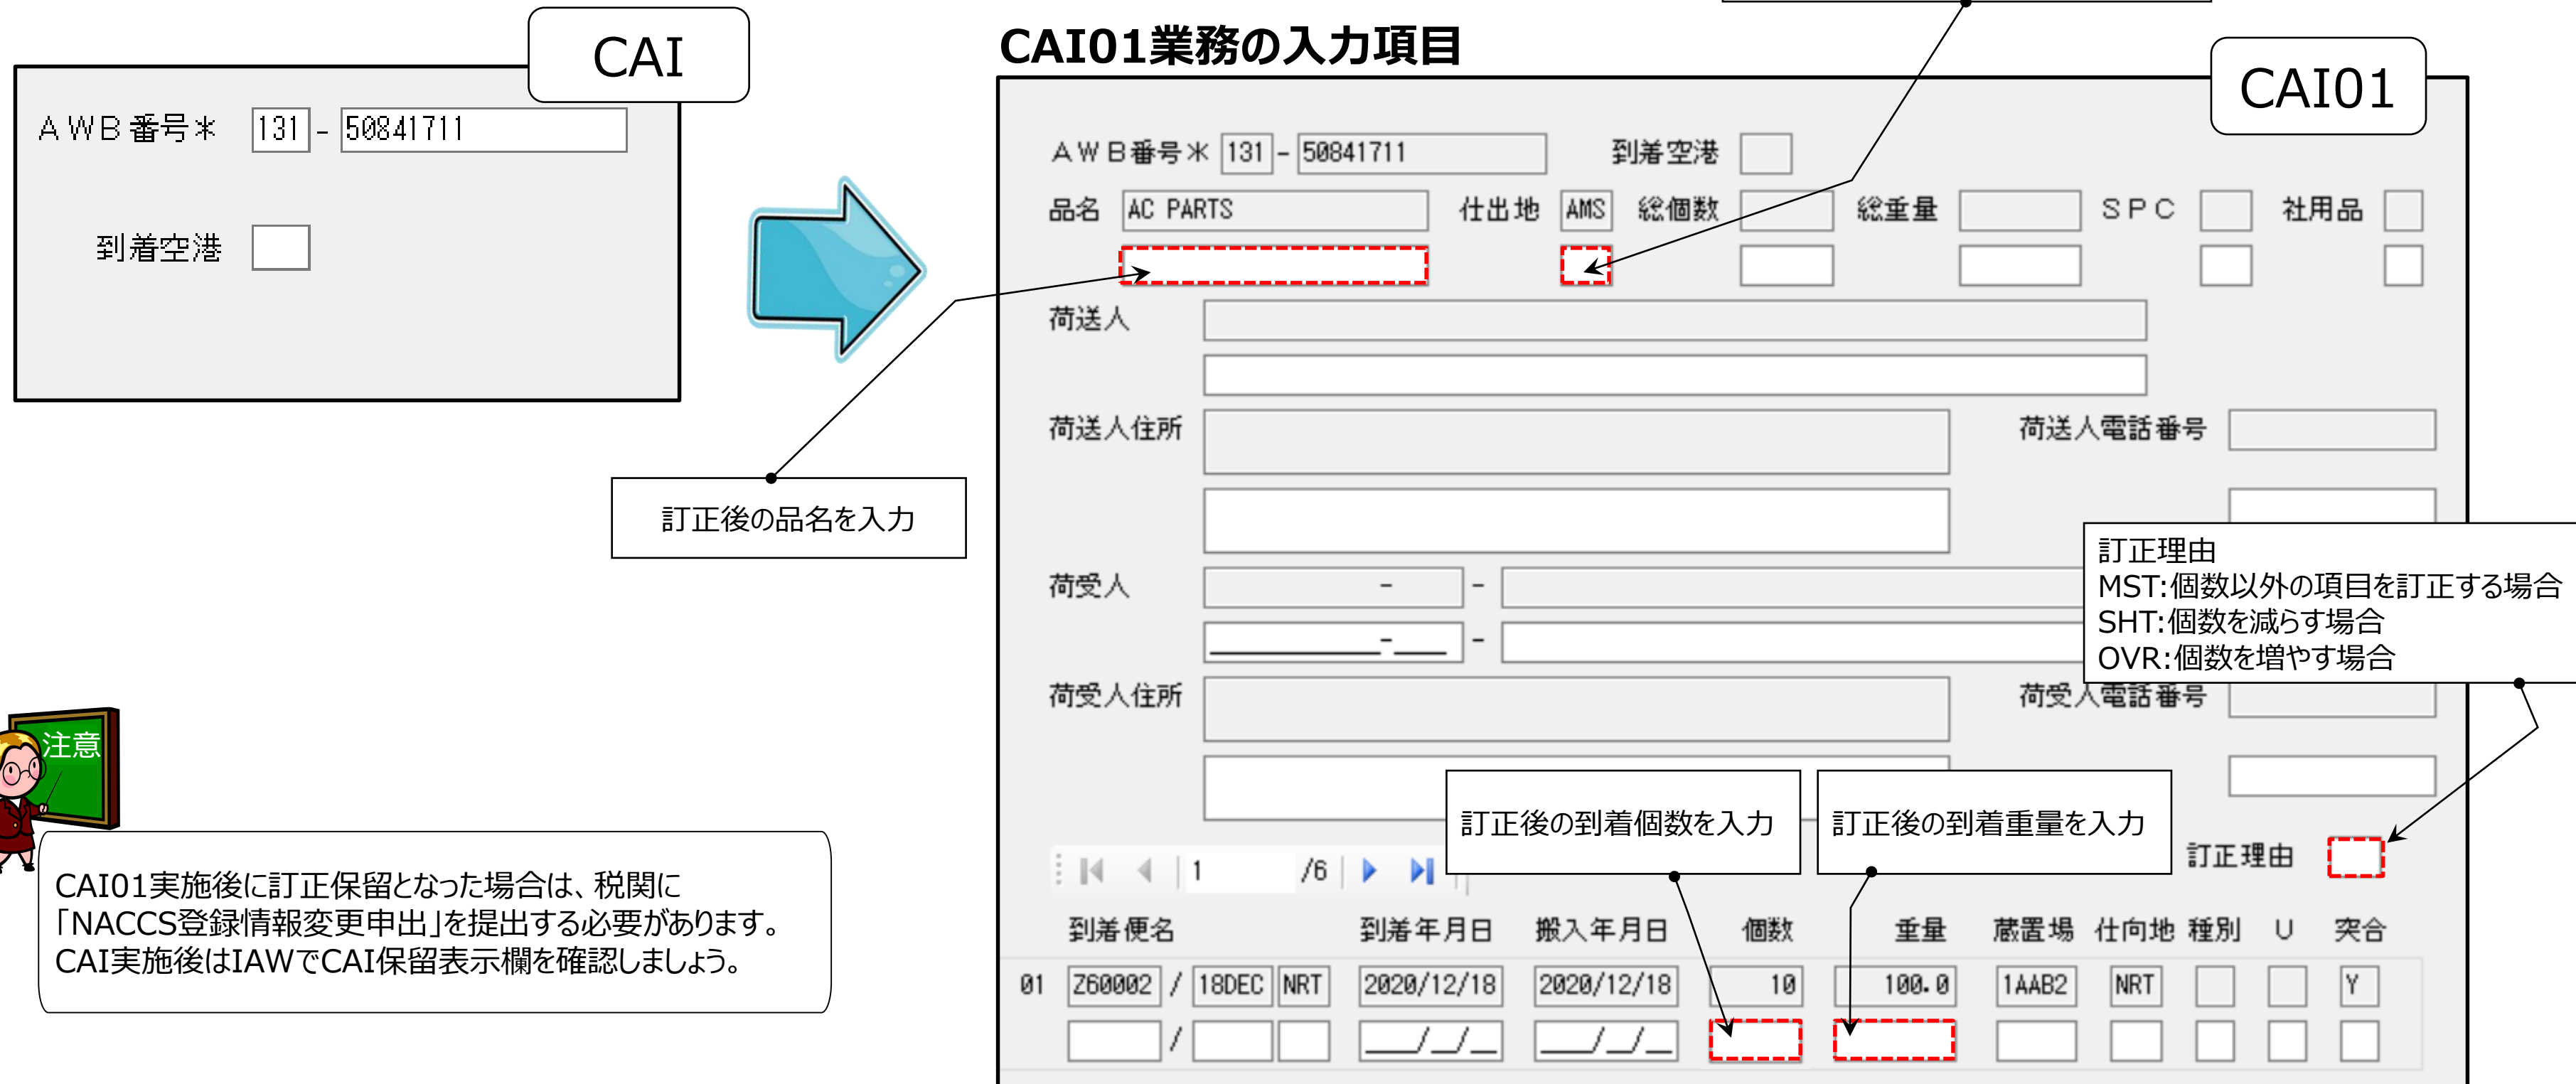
CAI

ＡＷＢ番号＊ 131 - 50841711

到着空港

訂正後の品名を入力

注意

CAI01実施後に訂正保留となった場合は、税関に「NACCS登録情報変更申出」を提出する必要があります。CAI実施後はIAWでCAI保留表示欄を確認しましょう。

CAI01業務の入力項目

CAI01

ＡＷＢ番号＊ 131 - 50841711 到着空港

品名 AC PARTS 仕出地 AMS 総個数 総重量 ＳＰＣ 社用品

荷送人

荷送人住所 荷送人電話番号

訂正理由
MST:個数以外の項目を訂正する場合
SHT:個数を減らす場合
OVR:個数を増やす場合

荷受人 - -

- -

荷受人住所 荷受人電話番号

訂正後の到着個数を入力

訂正後の到着重量を入力

訂正理由

1 /6

| | 到着便名 | | | 到着年月日 | 搬入年月日 | 個数 | 重量 | 蔵置場 | 仕向地 | 種別 | U | 突合 |
|---|---|---|---|---|---|---|---|---|---|---|---|---|
| 01 | Z60002 | 18DEC | NRT | 2020/12/18 | 2020/12/18 | 10 | 100.0 | 1AAB2 | NRT | | | Y |
| | | | | __/__/__ | __/__/__ | | | | | | | |